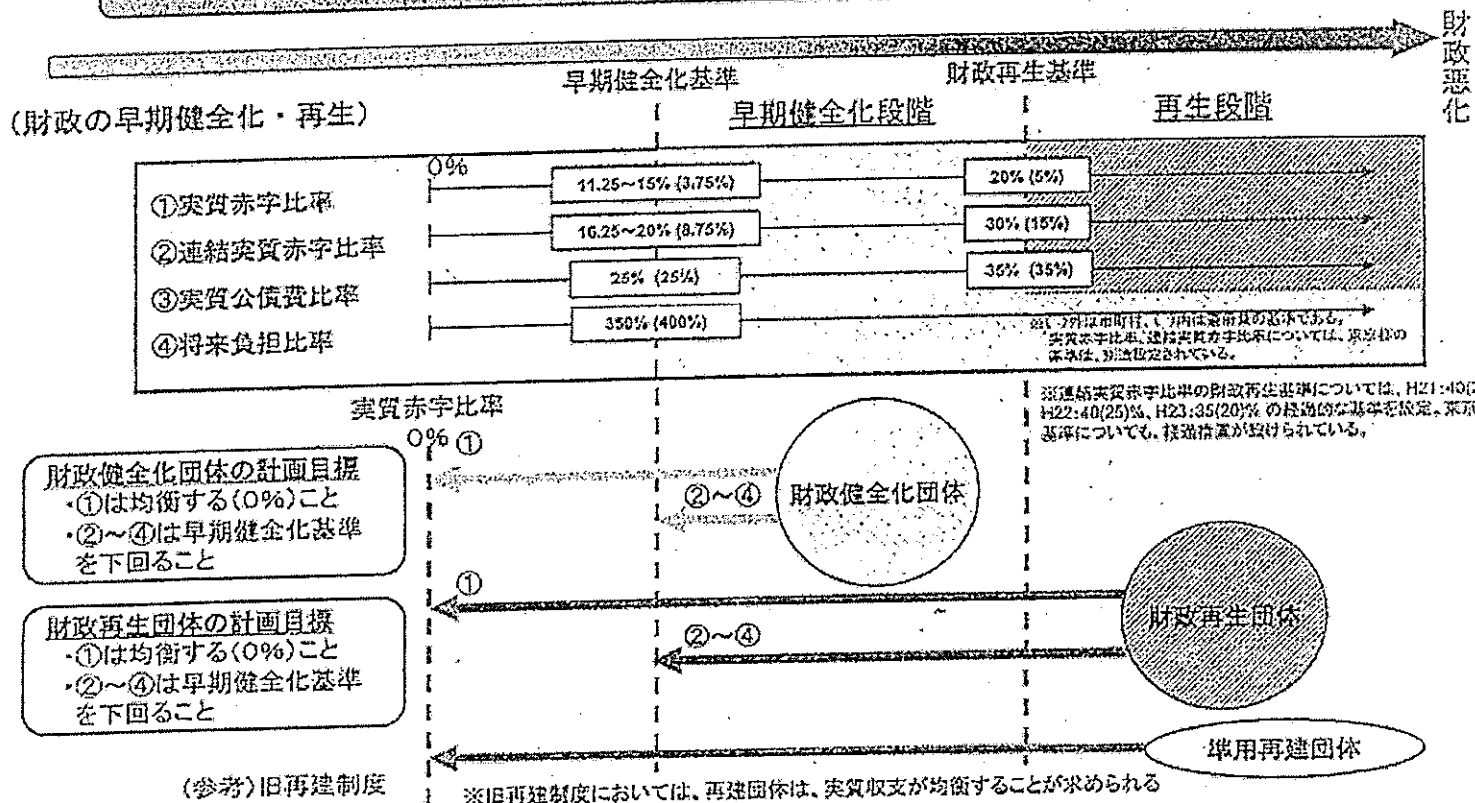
財政悪化

早期健全化基準　財政再生基準

（財政の早期健全化・再生）　早期健全化段階　再生段階

0%

①実質赤字比率　11.25~15% (3.75%)　20% (5%)

②連結実質赤字比率　16.25~20% (8.75%)　30% (15%)

③実質公債費比率　25% (25%)　35% (35%)

④将来負担比率　350% (400%)

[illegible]外は市町村、( )内は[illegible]の基準である。実質赤字比率、連結実質赤字比率については、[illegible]の体系は、別途設定されている。

※連結実質赤字比率の財政再生基準については、H21:40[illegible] H22:40(25)%、H23:35(20)% の経過的な基準を設定、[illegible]基準についても、経過措置が設けられている。

実質赤字比率
0% ①

財政健全化団体の計画目標
・①は均衡する(0%)こと
・②~④は早期健全化基準を下回ること

②~④　財政健全化団体

①

財政再生団体の計画目標
・①は均衡する(0%)こと
・②~④は早期健全化基準を下回ること

②~④

財政再生団体

準用再建団体

(参考)旧再建制度　※旧再建制度においては、再建団体は、実質収支が均衡することが求められる